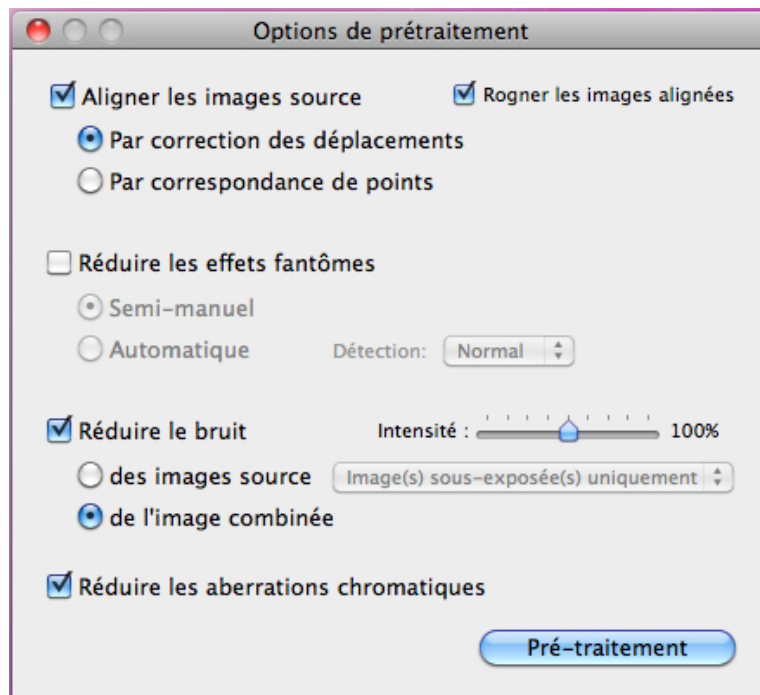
Options de prétraitement

Aligner les images source

Rogner les images alignées

Par correction des déplacements

Par correspondance de points

Réduire les effets fantômes

Semi-manuel

Automatique

Détection: Normal

Réduire le bruit

Intensité : 100%

des images source

Image(s) sous-exposée(s) uniquement

de l'image combinée

Réduire les aberrations chromatiques

Pré-traitement